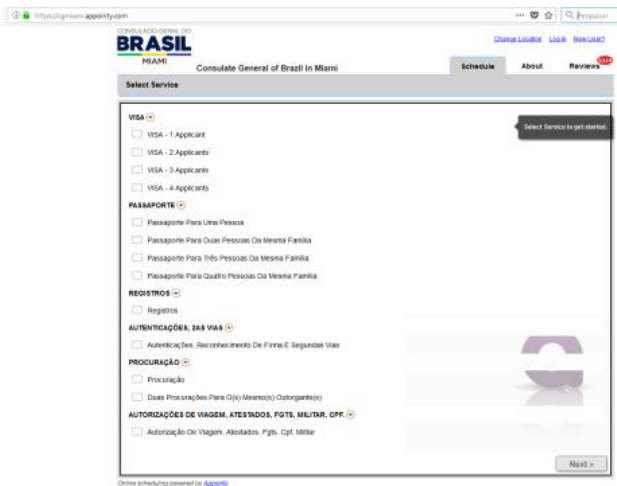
https://cgmiami.appointy.com

Pesquisar

CONSULADO GERAL DO
BRASIL
MIAMI

Consulate General of Brazil in Miami

Change Location Log in New User?

Schedule About Reviews

Select Service

Select Service to get started.

VISA
VISA - 1 Applicant
VISA - 2 Applicants
VISA - 3 Applicants
VISA - 4 Applicants

PASSAPORTE
Passaporte Para Uma Pessoa
Passaporte Para Duas Pessoas Da Mesma Familia
Passaporte Para Três Pessoas Da Mesma Familia
Passaporte Para Quatro Pessoas Da Mesma Familia

REGISTROS
Registros

AUTENTICAÇÕES, 2AS VIAS
Autenticações, Reconhecimento De Firma E Segundas Vias

PROCURAÇÃO
Procuração
Duas Procurações Para O(s) Mesmo(s) Outorgante(s)

AUTORIZAÇÕES DE VIAGEM, ATESTADOS, FGTS, MILITAR, CPF.
Autorização De Viagem, Atestados, Fgts, Cpf, Militar

Next »

Online scheduling powered by Appointy